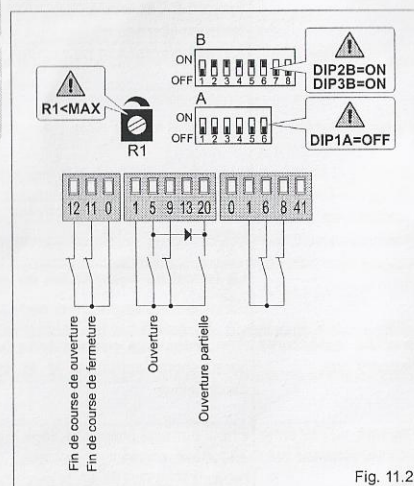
B
ON
OFF 1 2 3 4 5 6 7 8
DIP2B=ON
DIP3B=ON

R1<MAX
R1

A
ON
OFF 1 2 3 4 5 6
DIP1A=OFF

12 11 0
1 5 9 13 20
0 1 6 8 41

Fin de course de ouverture
Fin de course de fermeture
Ouverture
Ouverture partielle

Fig. 11.2